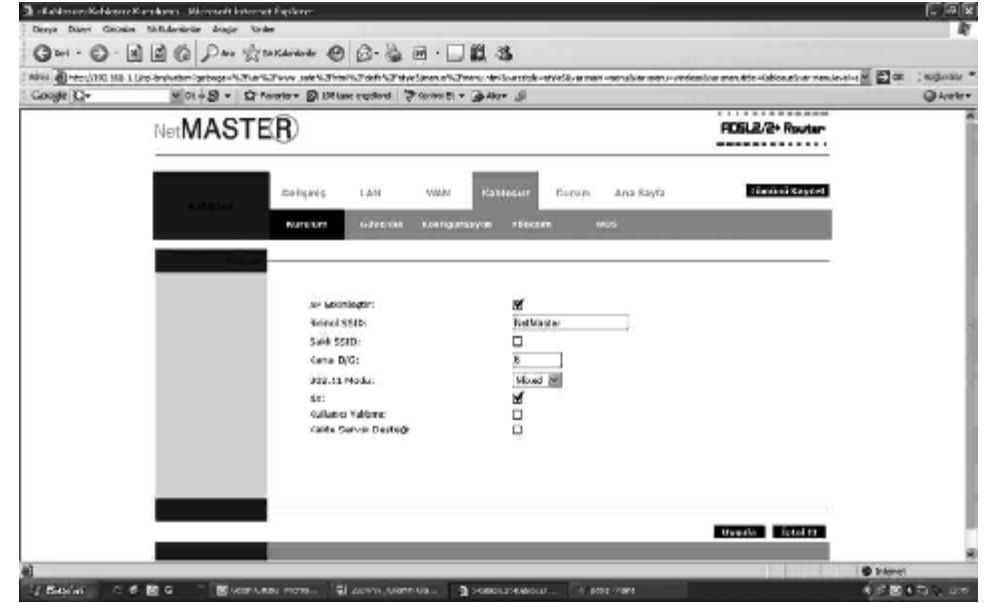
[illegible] Kablosuz Kurulumu - Microsoft Internet Explorer
Dosya Düzen Görünüm Sık Kullanılanlar Araçlar Yardım
Geri Ara Sık Kullanılanlar
Adres http://192.168.1.1/cgi-bin/webcm?getpage=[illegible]
Google
NetMASTER
ADSL2/2+ Router
Kablosuz
Gelişmiş LAN WAN Kablosuz Durum Ana Sayfa
Yeniden Kaydet
Kurulum Güvenlik Konfigürasyon Filtreleme WDS
Kurulum
AP Etkinleştir: ☑
Birincil SSID: NetMaster
Saklı SSID: ☐
Kanal ID/D: 6
802.11 Modu: Mixed
QoS: ☑
Kullanıcı Yalıtımı: ☐
Çoklu Servis Desteği ☐
Uygula İptal Et
Internet
Başlat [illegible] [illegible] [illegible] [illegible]